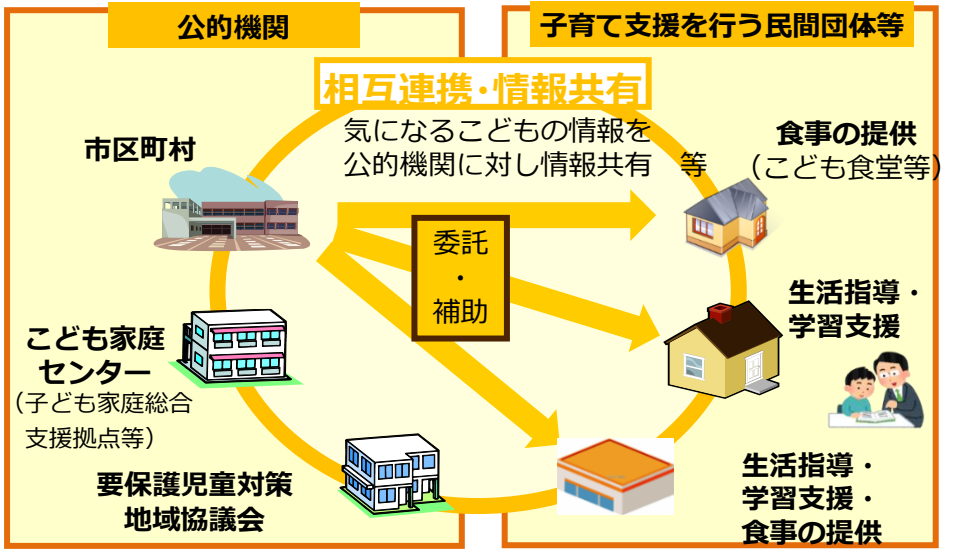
公的機関

子育て支援を行う民間団体等

相互連携・情報共有

気になるこどもの情報を公的機関に対し情報共有　等

市区町村

食事の提供
（こども食堂等）

委託
・
補助

生活指導・
学習支援

こども家庭センター
（子ども家庭総合支援拠点等）

要保護児童対策地域協議会

生活指導・
学習支援・
食事の提供